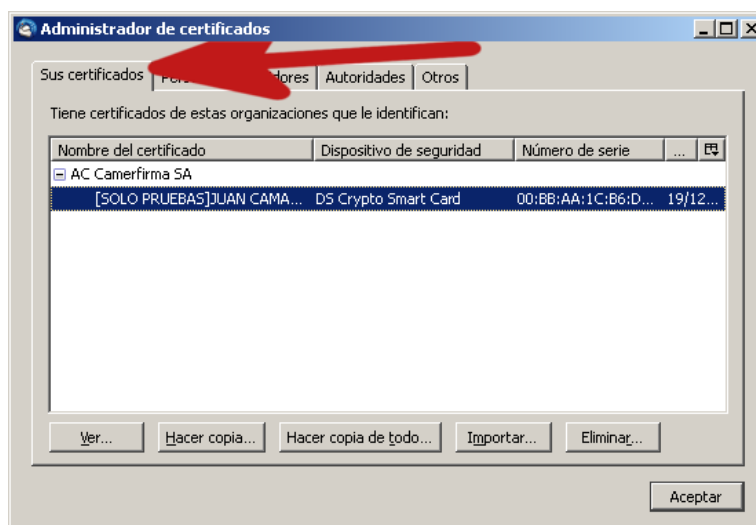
Administrador de certificados

Sus certificados | Pers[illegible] | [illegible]dores | Autoridades | Otros

Tiene certificados de estas organizaciones que le identifican:

| Nombre del certificado | Dispositivo de seguridad | Número de serie | ... |
|---|---|---|---|
| AC Camerfirma SA | | | |
| [SOLO PRUEBAS]JUAN CAMA... | DS Crypto Smart Card | 00:BB:AA:1C:B6:D... | 19/12... |

Ver... | Hacer copia... | Hacer copia de todo... | Importar... | Eliminar...

Aceptar